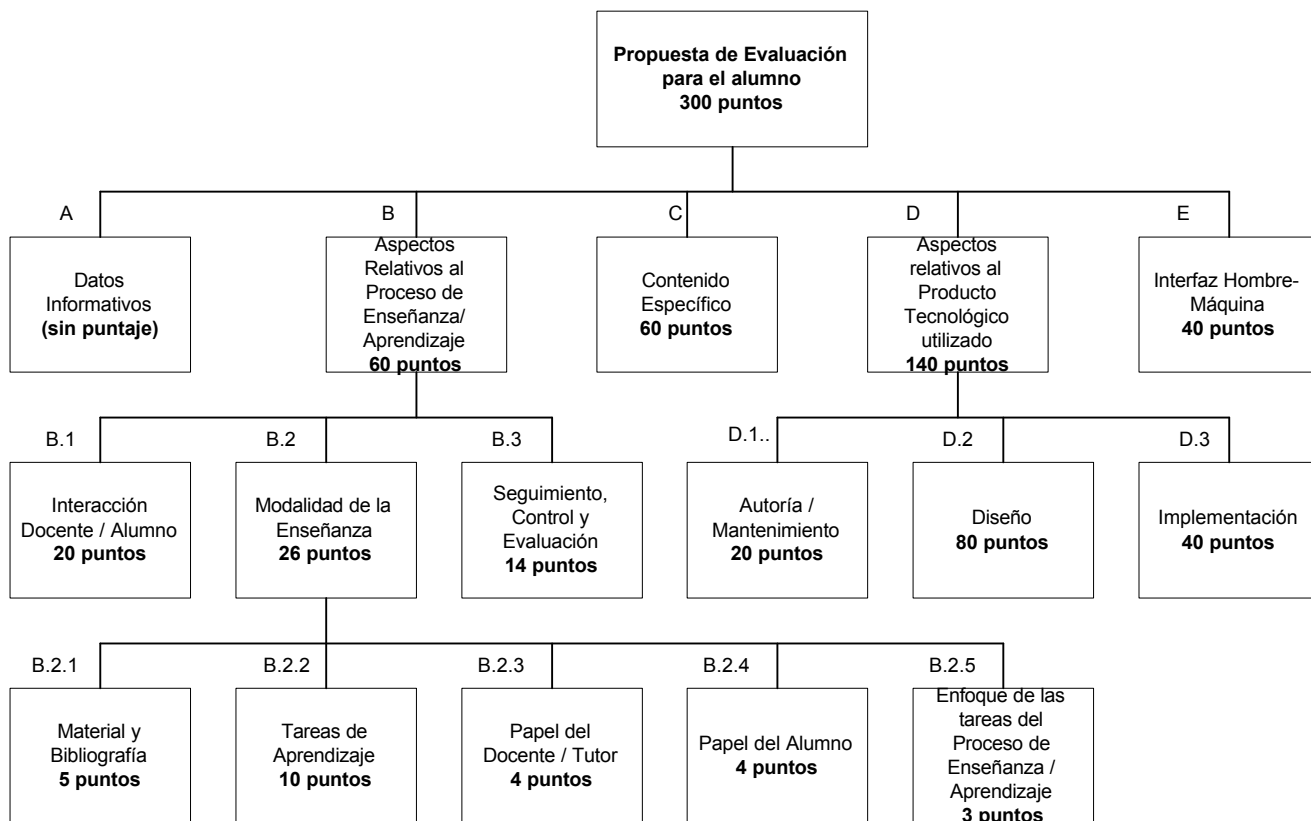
Propuesta de Evaluación para el alumno
300 puntos

A

Datos Informativos
(sin puntaje)

B

Aspectos Relativos al Proceso de Enseñanza/ Aprendizaje
60 puntos

C

Contenido Específico
60 puntos

D

Aspectos relativos al Producto Tecnológico utilizado
140 puntos

E

Interfaz Hombre-Máquina
40 puntos

B.1

Interacción Docente / Alumno
20 puntos

B.2

Modalidad de la Enseñanza
26 puntos

B.3

Seguimiento, Control y Evaluación
14 puntos

D.1..

Autoría / Mantenimiento
20 puntos

D.2

Diseño
80 puntos

D.3

Implementación
40 puntos

B.2.1

Material y Bibliografía
5 puntos

B.2.2

Tareas de Aprendizaje
10 puntos

B.2.3

Papel del Docente / Tutor
4 puntos

B.2.4

Papel del Alumno
4 puntos

B.2.5

Enfoque de las tareas del Proceso de Enseñanza / Aprendizaje
3 puntos